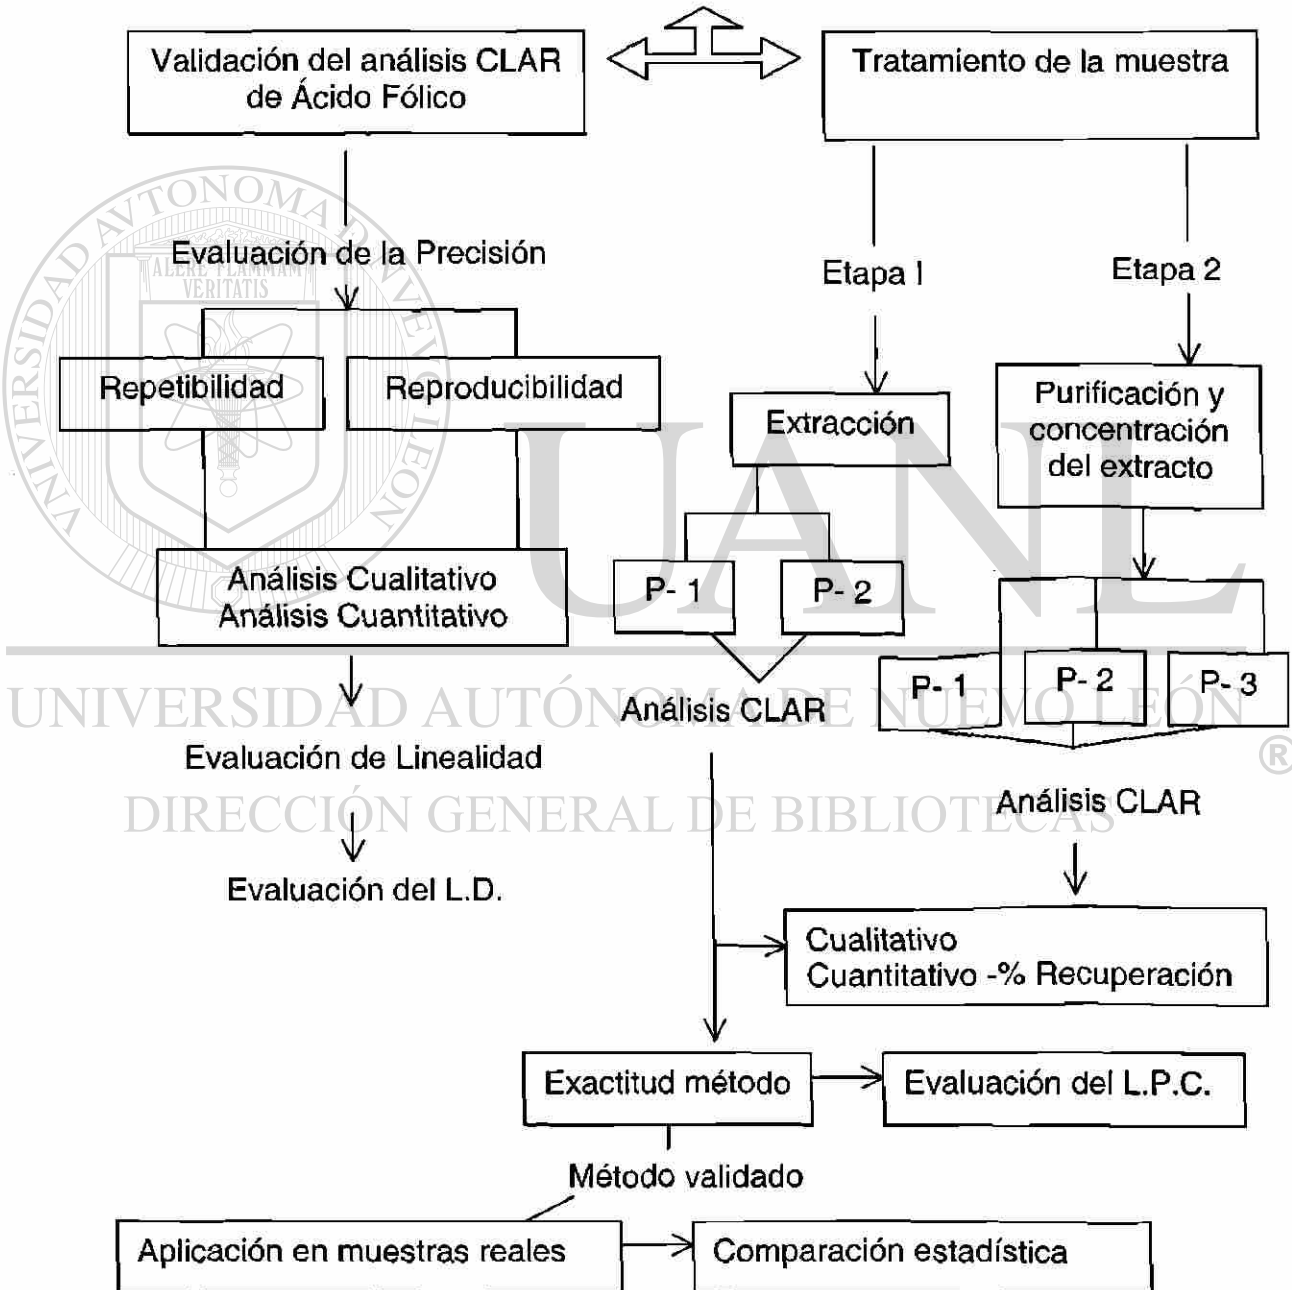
Validación del análisis CLAR de Ácido Fólico

Tratamiento de la muestra

Evaluación de la Precisión

Etapa I

Etapa 2

Repetibilidad

Reproducibilidad

Extracción

Purificación y concentración del extracto

Análisis Cualitativo
Análisis Cuantitativo

P- 1

P- 2

P- 1

P- 2

P- 3

Análisis CLAR

Evaluación de Linealidad

Análisis CLAR

Evaluación del L.D.

Cualitativo
Cuantitativo -% Recuperación

Exactitud método

Evaluación del L.P.C.

Método validado

Aplicación en muestras reales

Comparación estadística

ALERE FLAMMAM VERITATIS
UNIVERSIDAD AUTÓNOMA DE NUEVO LEÓN
UANL
UNIVERSIDAD AUTÓNOMA DE NUEVO LEÓN ®
DIRECCIÓN GENERAL DE BIBLIOTECAS